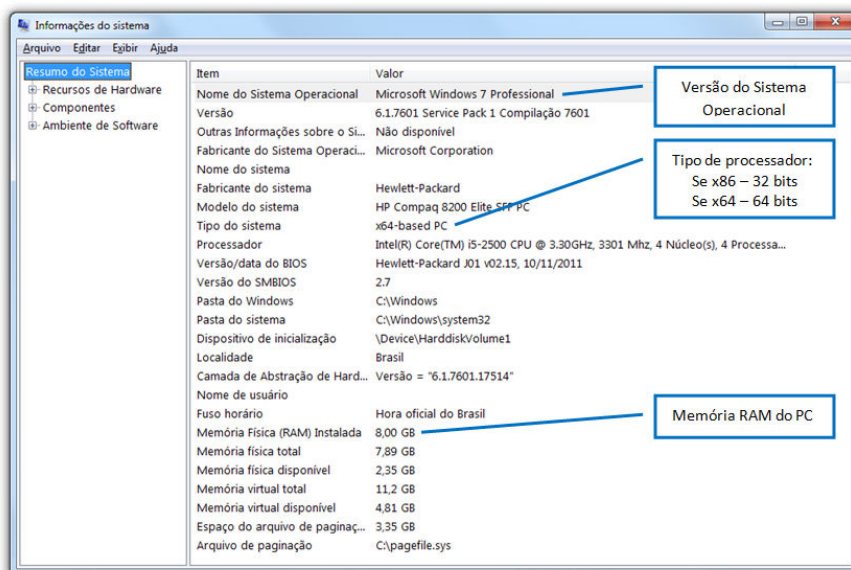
Informações do sistema

Arquivo Editar Exibir Ajuda

Resumo do Sistema
Recursos de Hardware
Componentes
Ambiente de Software

| Item | Valor |
|---|---|
| Nome do Sistema Operacional | Microsoft Windows 7 Professional |
| Versão | 6.1.7601 Service Pack 1 Compilação 7601 |
| Outras Informações sobre o Si... | Não disponível |
| Fabricante do Sistema Operaci... | Microsoft Corporation |
| Nome do sistema | |
| Fabricante do sistema | Hewlett-Packard |
| Modelo do sistema | HP Compaq 8200 Elite SFF PC |
| Tipo do sistema | x64-based PC |
| Processador | Intel(R) Core(TM) i5-2500 CPU @ 3.30GHz, 3301 Mhz, 4 Núcleo(s), 4 Processa... |
| Versão/data do BIOS | Hewlett-Packard J01 v02.15, 10/11/2011 |
| Versão do SMBIOS | 2.7 |
| Pasta do Windows | C:\Windows |
| Pasta do sistema | C:\Windows\system32 |
| Dispositivo de inicialização | \Device\HarddiskVolume1 |
| Localidade | Brasil |
| Camada de Abstração de Hard... | Versão = "6.1.7601.17514" |
| Nome de usuário | |
| Fuso horário | Hora oficial do Brasil |
| Memória Física (RAM) Instalada | 8,00 GB |
| Memória física total | 7,89 GB |
| Memória física disponível | 2,35 GB |
| Memória virtual total | 11,2 GB |
| Memória virtual disponível | 4,81 GB |
| Espaço do arquivo de paginaç... | 3,35 GB |
| Arquivo de paginação | C:\pagefile.sys |

Versão do Sistema Operacional

Tipo de processador:
Se x86 – 32 bits
Se x64 – 64 bits

Memória RAM do PC